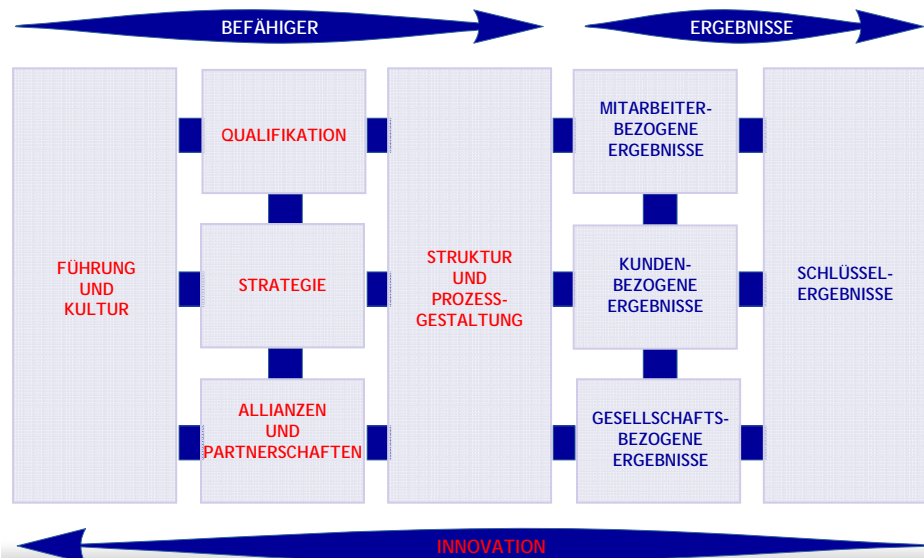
BEFÄHIGER

ERGEBNISSE

FÜHRUNG UND KULTUR

QUALIFIKATION

STRATEGIE

ALLIANZEN UND PARTNERSCHAFTEN

STRUKTUR UND PROZESSGESTALTUNG

MITARBEITERBEZOGENE ERGEBNISSE

KUNDENBEZOGENE ERGEBNISSE

GESELLSCHAFTSBEZOGENE ERGEBNISSE

SCHLÜSSELERGEBNISSE

INNOVATION